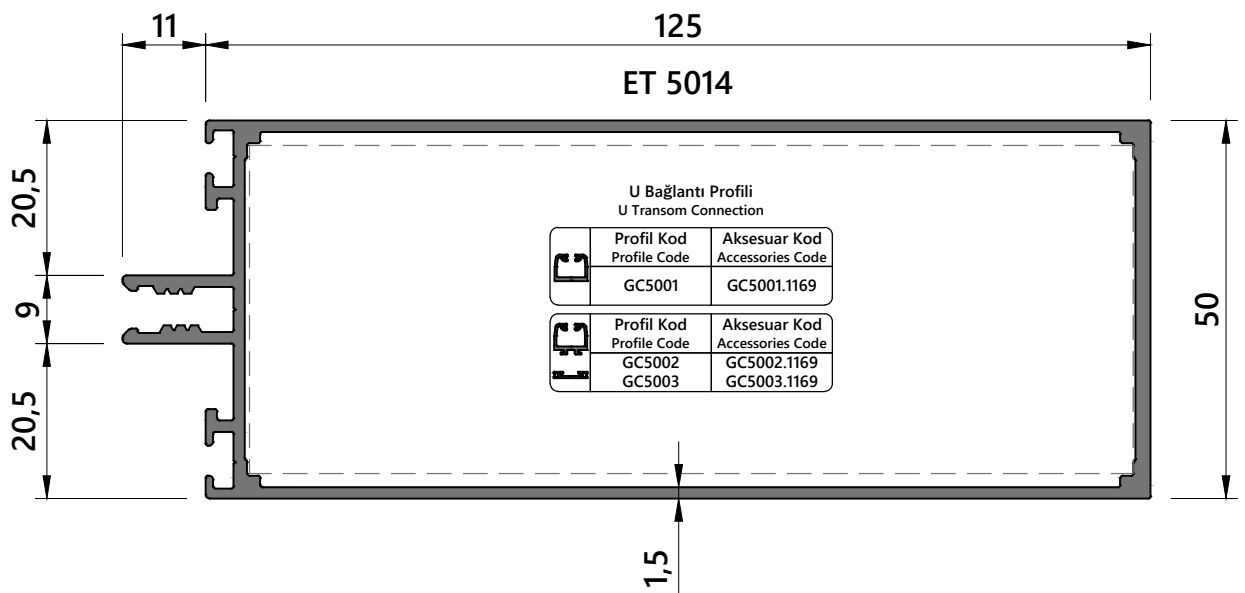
11

125

ET 5014

20,5

9

20,5

50

1,5

U Bağlantı Profili
U Transom Connection

| Profil Kod Profile Code | Aksesuar Kod Accessories Code |
|---|---|
| GC5001 | GC5001.1169 |

| Profil Kod Profile Code | Aksesuar Kod Accessories Code |
|---|---|
| GC5002 GC5003 | GC5002.1169 GC5003.1169 |